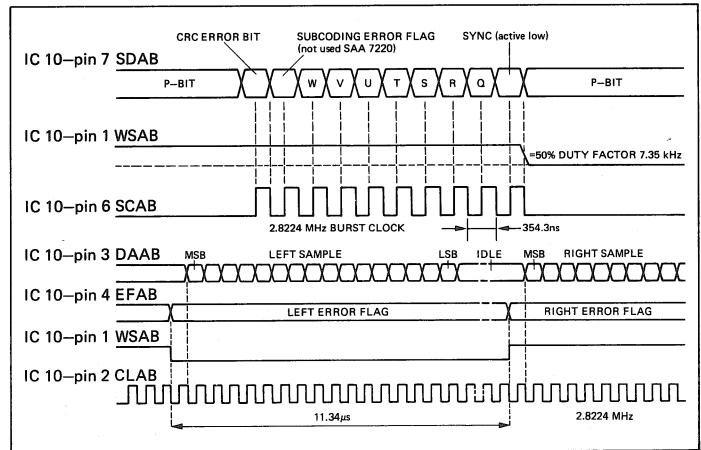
CRC ERROR BIT

SUBCODING ERROR FLAG (not used SAA 7220)

SYNC (active low)

IC 10–pin 7 SDAB

P–BIT

W V U T S R Q

P–BIT

IC 10–pin 1 WSAB

=50% DUTY FACTOR 7.35 kHz

IC 10–pin 6 SCAB

2.8224 MHz BURST CLOCK

354.3ns

IC 10–pin 3 DAAB

MSB LEFT SAMPLE LSB IDLE MSB RIGHT SAMPLE

IC 10–pin 4 EFAB

LEFT ERROR FLAG

RIGHT ERROR FLAG

IC 10–pin 1 WSAB

IC 10–pin 2 CLAB

11.34$\mu$s

2.8224 MHz